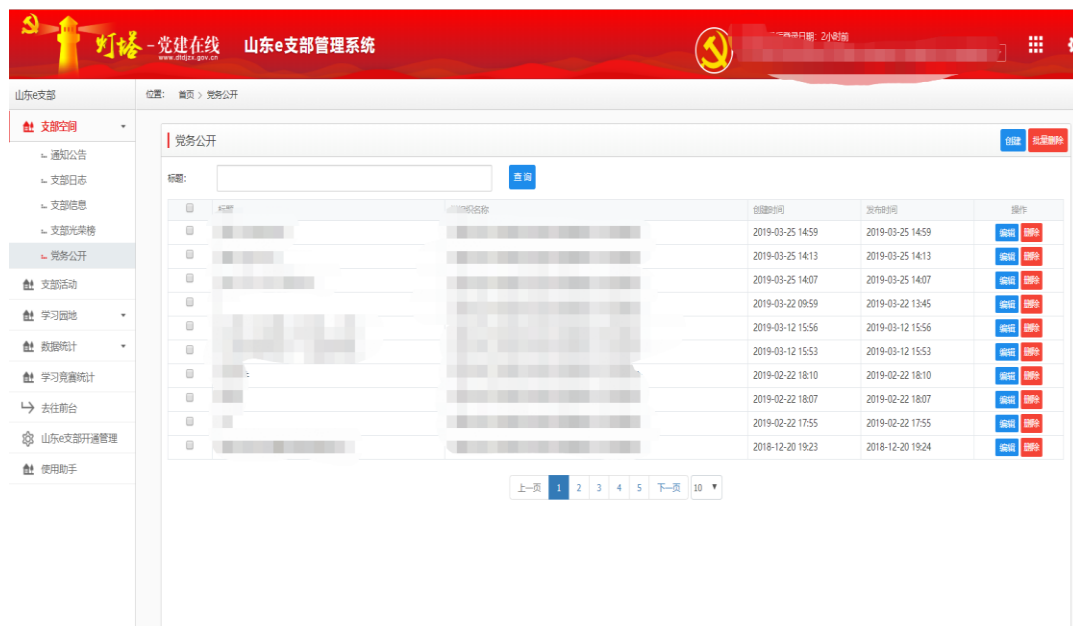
灯塔-党建在线
www.dtdjzx.gov.cn
山东e支部管理系统

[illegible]日期：2小时前

山东e支部
位置： 首页 > 党务公开

支部空间
通知公告
支部日志
支部信息
支部光荣榜
党务公开
支部活动
学习园地
数据统计
学习竞赛统计
去往前台
山东e支部开通管理
使用助手

党务公开
创建 批量删除

标题：
查 询

| | 标题 | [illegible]名称 | 创建时间 | 发布时间 | 操作 |
|---|---|---|---|---|---|
| | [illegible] | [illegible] | 2019-03-25 14:59 | 2019-03-25 14:59 | 编辑 删除 |
| | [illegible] | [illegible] | 2019-03-25 14:13 | 2019-03-25 14:13 | 编辑 删除 |
| | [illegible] | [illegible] | 2019-03-25 14:07 | 2019-03-25 14:07 | 编辑 删除 |
| | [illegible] | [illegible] | 2019-03-22 09:59 | 2019-03-22 13:45 | 编辑 删除 |
| | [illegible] | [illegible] | 2019-03-12 15:56 | 2019-03-12 15:56 | 编辑 删除 |
| | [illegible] | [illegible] | 2019-03-12 15:53 | 2019-03-12 15:53 | 编辑 删除 |
| | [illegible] | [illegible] | 2019-02-22 18:10 | 2019-02-22 18:10 | 编辑 删除 |
| | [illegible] | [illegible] | 2019-02-22 18:07 | 2019-02-22 18:07 | 编辑 删除 |
| | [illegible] | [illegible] | 2019-02-22 17:55 | 2019-02-22 17:55 | 编辑 删除 |
| | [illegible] | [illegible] | 2018-12-20 19:23 | 2018-12-20 19:24 | 编辑 删除 |

上一页 1 2 3 4 5 下一页 10